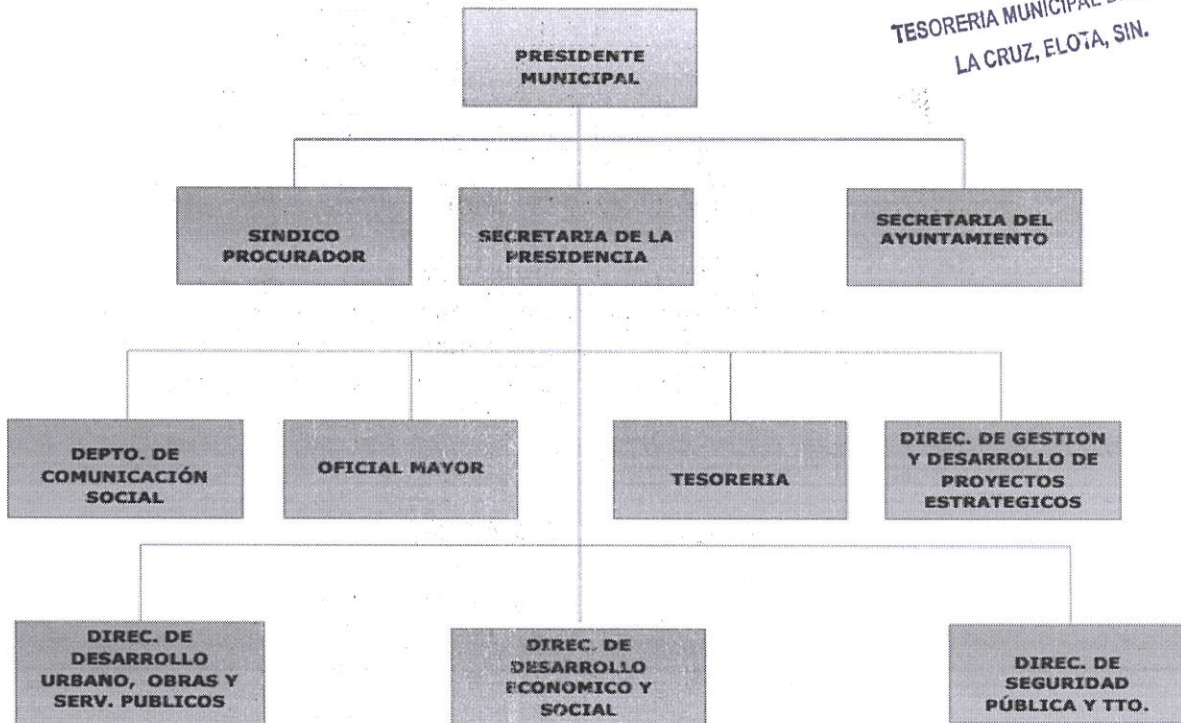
TESORERIA MUNICIPAL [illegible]
LA CRUZ, ELOTA, SIN.

PRESIDENTE MUNICIPAL

SINDICO PROCURADOR

SECRETARIA DE LA PRESIDENCIA

SECRETARIA DEL AYUNTAMIENTO

DEPTO. DE COMUNICACIÓN SOCIAL

OFICIAL MAYOR

TESORERIA

DIREC. DE GESTION Y DESARROLLO DE PROYECTOS ESTRATEGICOS

DIREC. DE DESARROLLO URBANO, OBRAS Y SERV. PUBLICOS

DIREC. DE DESARROLLO ECONOMICO Y SOCIAL

DIREC. DE SEGURIDAD PÚBLICA Y TTO.